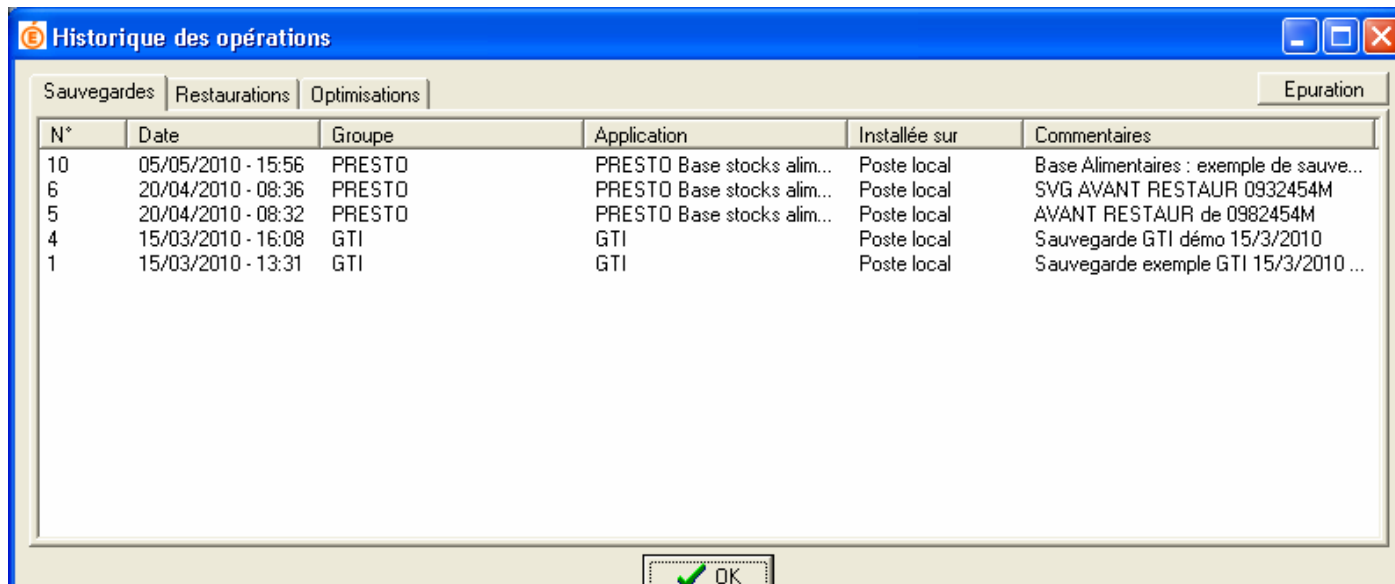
Historique des opérations

Sauvegardes | Restaurations | Optimisations

Epuration

| N° | Date | Groupe | Application | Installée sur | Commentaires |
|---|---|---|---|---|---|
| 10 | 05/05/2010 - 15:56 | PRESTO | PRESTO Base stocks alim... | Poste local | Base Alimentaires : exemple de sauve... |
| 6 | 20/04/2010 - 08:36 | PRESTO | PRESTO Base stocks alim... | Poste local | SVG AVANT RESTAUR 0932454M |
| 5 | 20/04/2010 - 08:32 | PRESTO | PRESTO Base stocks alim... | Poste local | AVANT RESTAUR de 0982454M |
| 4 | 15/03/2010 - 16:08 | GTI | GTI | Poste local | Sauvegarde GTI démo 15/3/2010 |
| 1 | 15/03/2010 - 13:31 | GTI | GTI | Poste local | Sauvegarde exemple GTI 15/3/2010 ... |

OK